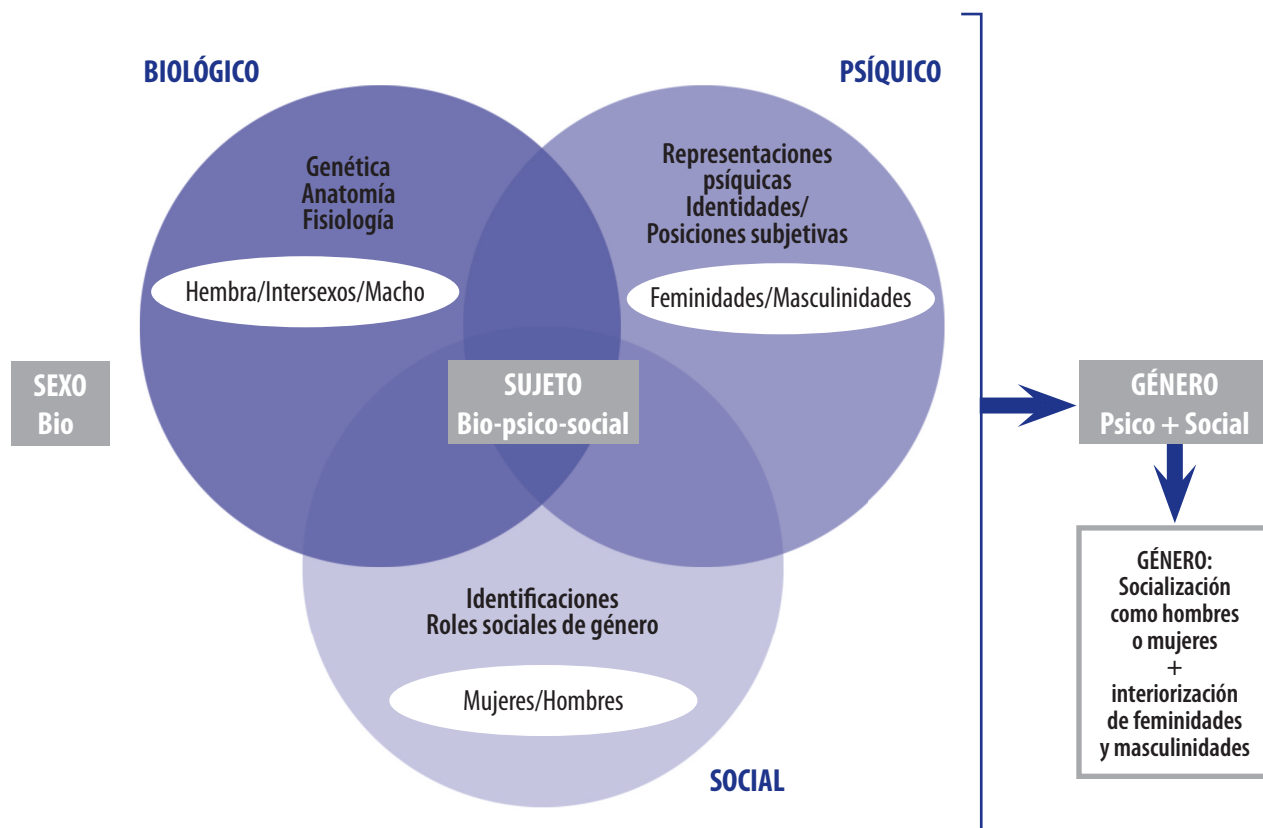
BIOLÓGICO

PSÍQUICO

Genética
Anatomía
Fisiología

Hembra/Intersexos/Macho

Representaciones psíquicas
Identidades/
Posiciones subjetivas

Feminidades/Masculinidades

SEXO
Bio

SUJETO
Bio-psico-social

GÉNERO
Psico + Social

Identificaciones
Roles sociales de género

Mujeres/Hombres

SOCIAL

GÉNERO:
Socialización como hombres o mujeres
+
interiorización de feminidades y masculinidades